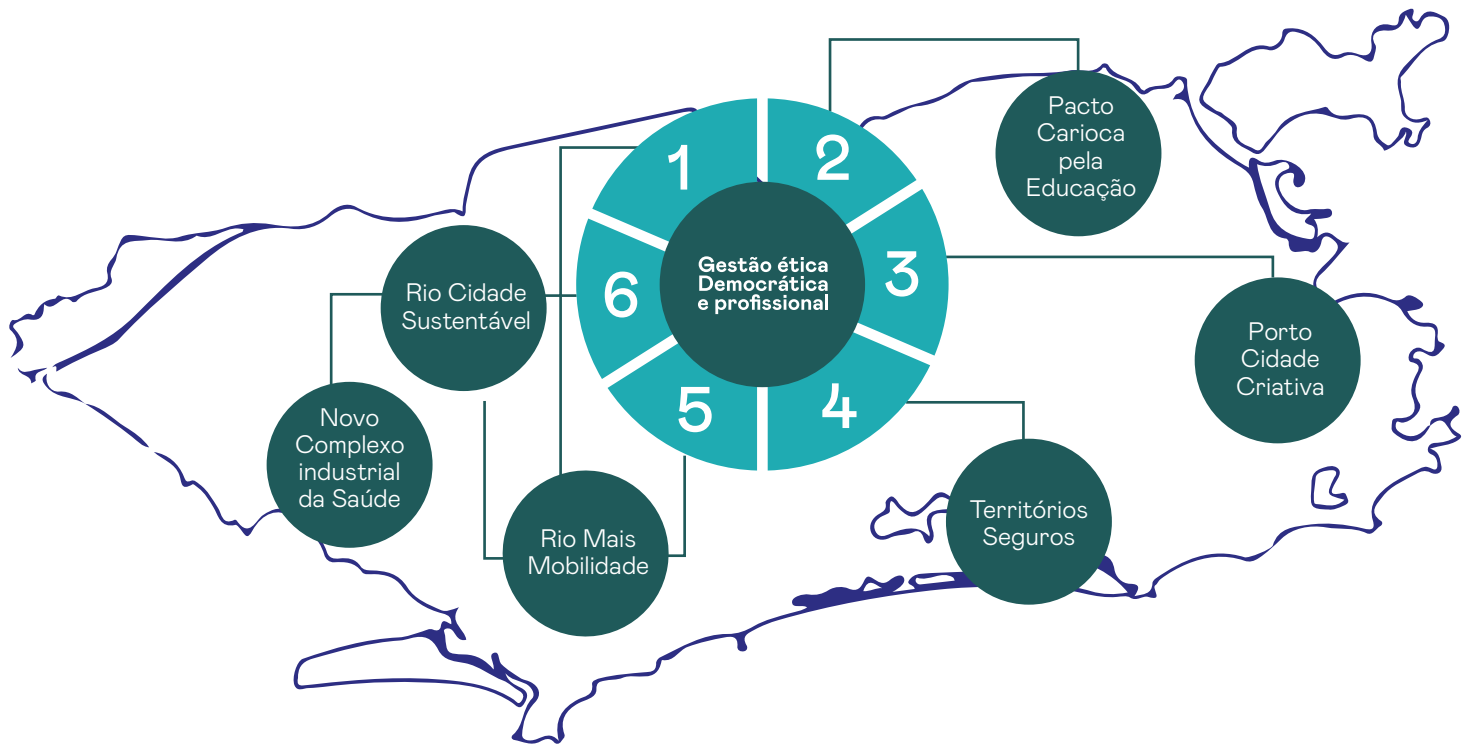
Gestão ética Democrática e profissional

1

2

3

4

5

6

Pacto Carioca pela Educação

Porto Cidade Criativa

Territórios Seguros

Rio Mais Mobilidade

Novo Complexo industrial da Saúde

Rio Cidade Sustentável